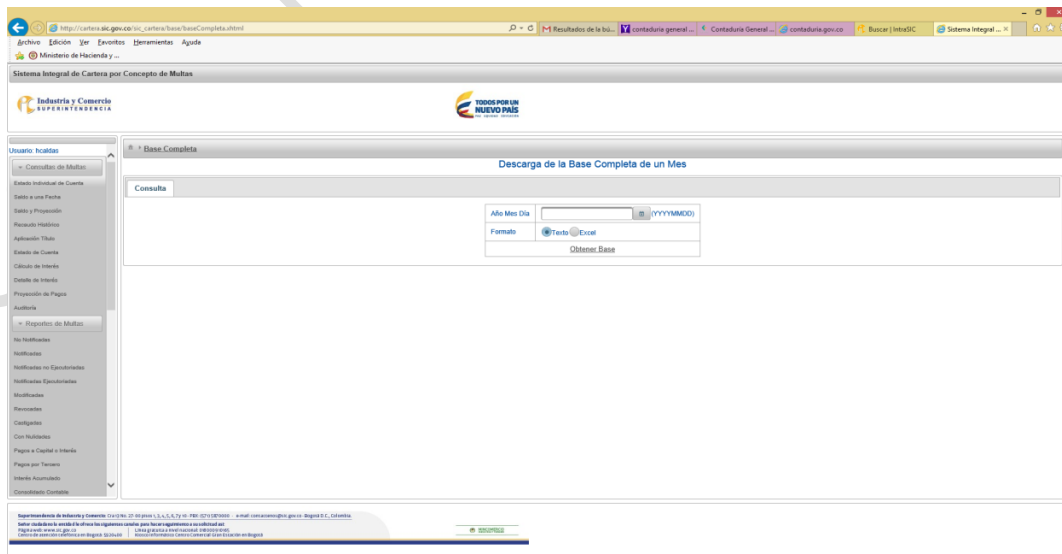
http://cartera.sic.gov.co/sic_cartera/base/baseCompleta.xhtml
Resultados de la bú... | contaduria general ... | Contaduría General ... | contaduria.gov.co | Buscar | IntraSIC | Sistema Integral ... ×

Archivo Edición Ver Favoritos Herramientas Ayuda
Ministerio de Hacienda y ...

Sistema Integral de Cartera por Concepto de Multas

Industria y Comercio
SUPERINTENDENCIA

TODOS POR UN NUEVO PAÍS

Usuario: hcaldas
Consultas de Multas
Estado Individual de Cuenta
Saldo a una Fecha
Saldo y Proyección
Recaudo Histórico
Aplicación Título
Estado de Cuenta
Cálculo de Interés
Detalle de Interés
Proyección de Pagos
Auditoría
Reportes de Multas
No Notificadas
Notificadas
Notificadas no Ejecutoriadas
Notificadas Ejecutoriadas
Modificadas
Revocadas
Castigadas
Con Nulidades
Pagos a Capital o Interés
Pagos por Tercero
Interés Acumulado
Consolidado Contable

Base Completa

Descarga de la Base Completa de un Mes

Consulta

Año Mes Día (YYYYMMDD)
Formato Texto Excel
Obtener Base

Superintendencia de Industria y Comercio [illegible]
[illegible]